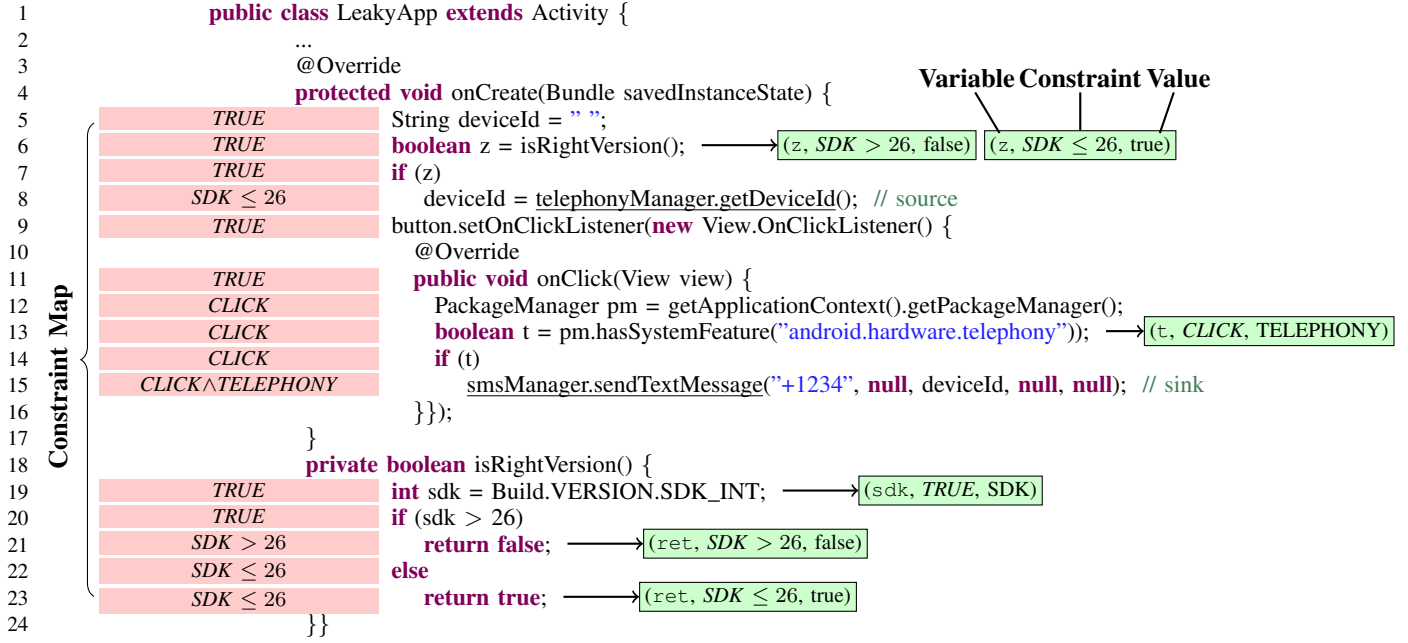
1 public class LeakyApp extends Activity {
2 ...
3 @Override
4 protected void onCreate(Bundle savedInstanceState) {

Variable Constraint Value

| | | | |
|---|---|---|---|
| 5 | *TRUE* | String deviceId = " "; | |
| 6 | *TRUE* | boolean z = isRightVersion(); | (z, *SDK* $> 26$, false) (z, *SDK* $\leq 26$, true) |
| 7 | *TRUE* | if (z) | |
| 8 | *SDK* $\leq 26$ | deviceId = telephonyManager.getDeviceId(); // source | |
| 9 | *TRUE* | button.setOnClickListener(new View.OnClickListener() { | |
| 10 | | @Override | |
| 11 | *TRUE* | public void onClick(View view) { | |
| 12 | *CLICK* | PackageManager pm = getApplicationContext().getPackageManager(); | |
| 13 | *CLICK* | boolean t = pm.hasSystemFeature("android.hardware.telephony")); | (t, *CLICK*, TELEPHONY) |
| 14 | *CLICK* | if (t) | |
| 15 | *CLICK*$\wedge$*TELEPHONY* | smsManager.sendTextMessage("+1234", null, deviceId, null, null); // sink | |
| 16 | | }}); | |
| 17 | | } | |
| 18 | | private boolean isRightVersion() { | |
| 19 | *TRUE* | int sdk = Build.VERSION.SDK_INT; | (sdk, *TRUE*, SDK) |
| 20 | *TRUE* | if (sdk > 26) | |
| 21 | *SDK* $> 26$ | return false; | (ret, *SDK* $> 26$, false) |
| 22 | *SDK* $\leq 26$ | else | |
| 23 | *SDK* $\leq 26$ | return true; | (ret, *SDK* $\leq 26$, true) |
| 24 | | }} | |

Constraint Map